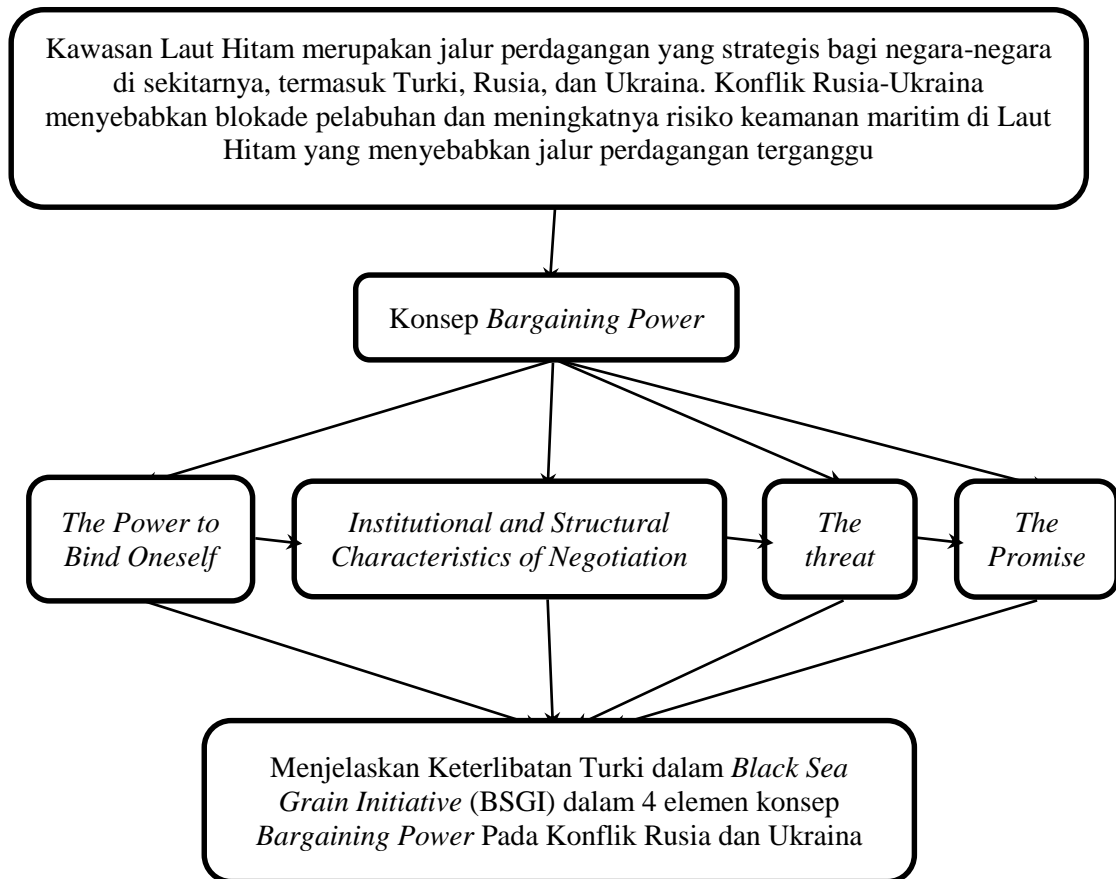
Kawasan Laut Hitam merupakan jalur perdagangan yang strategis bagi negara-negara di sekitarnya, termasuk Turki, Rusia, dan Ukraina. Konflik Rusia-Ukraina menyebabkan blokade pelabuhan dan meningkatnya risiko keamanan maritim di Laut Hitam yang menyebabkan jalur perdagangan terganggu

Konsep *Bargaining Power*

*The Power to Bind Oneself*

*Institutional and Structural Characteristics of Negotiation*

*The threat*

*The Promise*

Menjelaskan Keterlibatan Turki dalam *Black Sea Grain Initiative* (BSGI) dalam 4 elemen konsep *Bargaining Power* Pada Konflik Rusia dan Ukraina